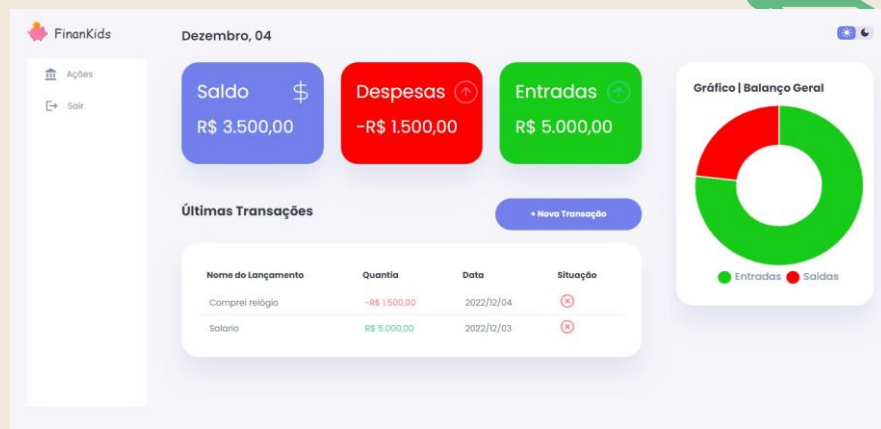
FinanKids

Ações

Sair

Dezembro, 04

Saldo
R$ 3.500,00

Despesas
-R$ 1.500,00

Entradas
R$ 5.000,00

Gráfico | Balanço Geral

Entradas Saídas

Últimas Transações

+ Nova Transação

| Nome do Lançamento | Quantia | Data | Situação |
|---|---|---|---|
| Comprei relógio | -R$ 1.500,00 | 2022/12/04 | |
| Solario | R$ 5.000,00 | 2022/12/03 | |